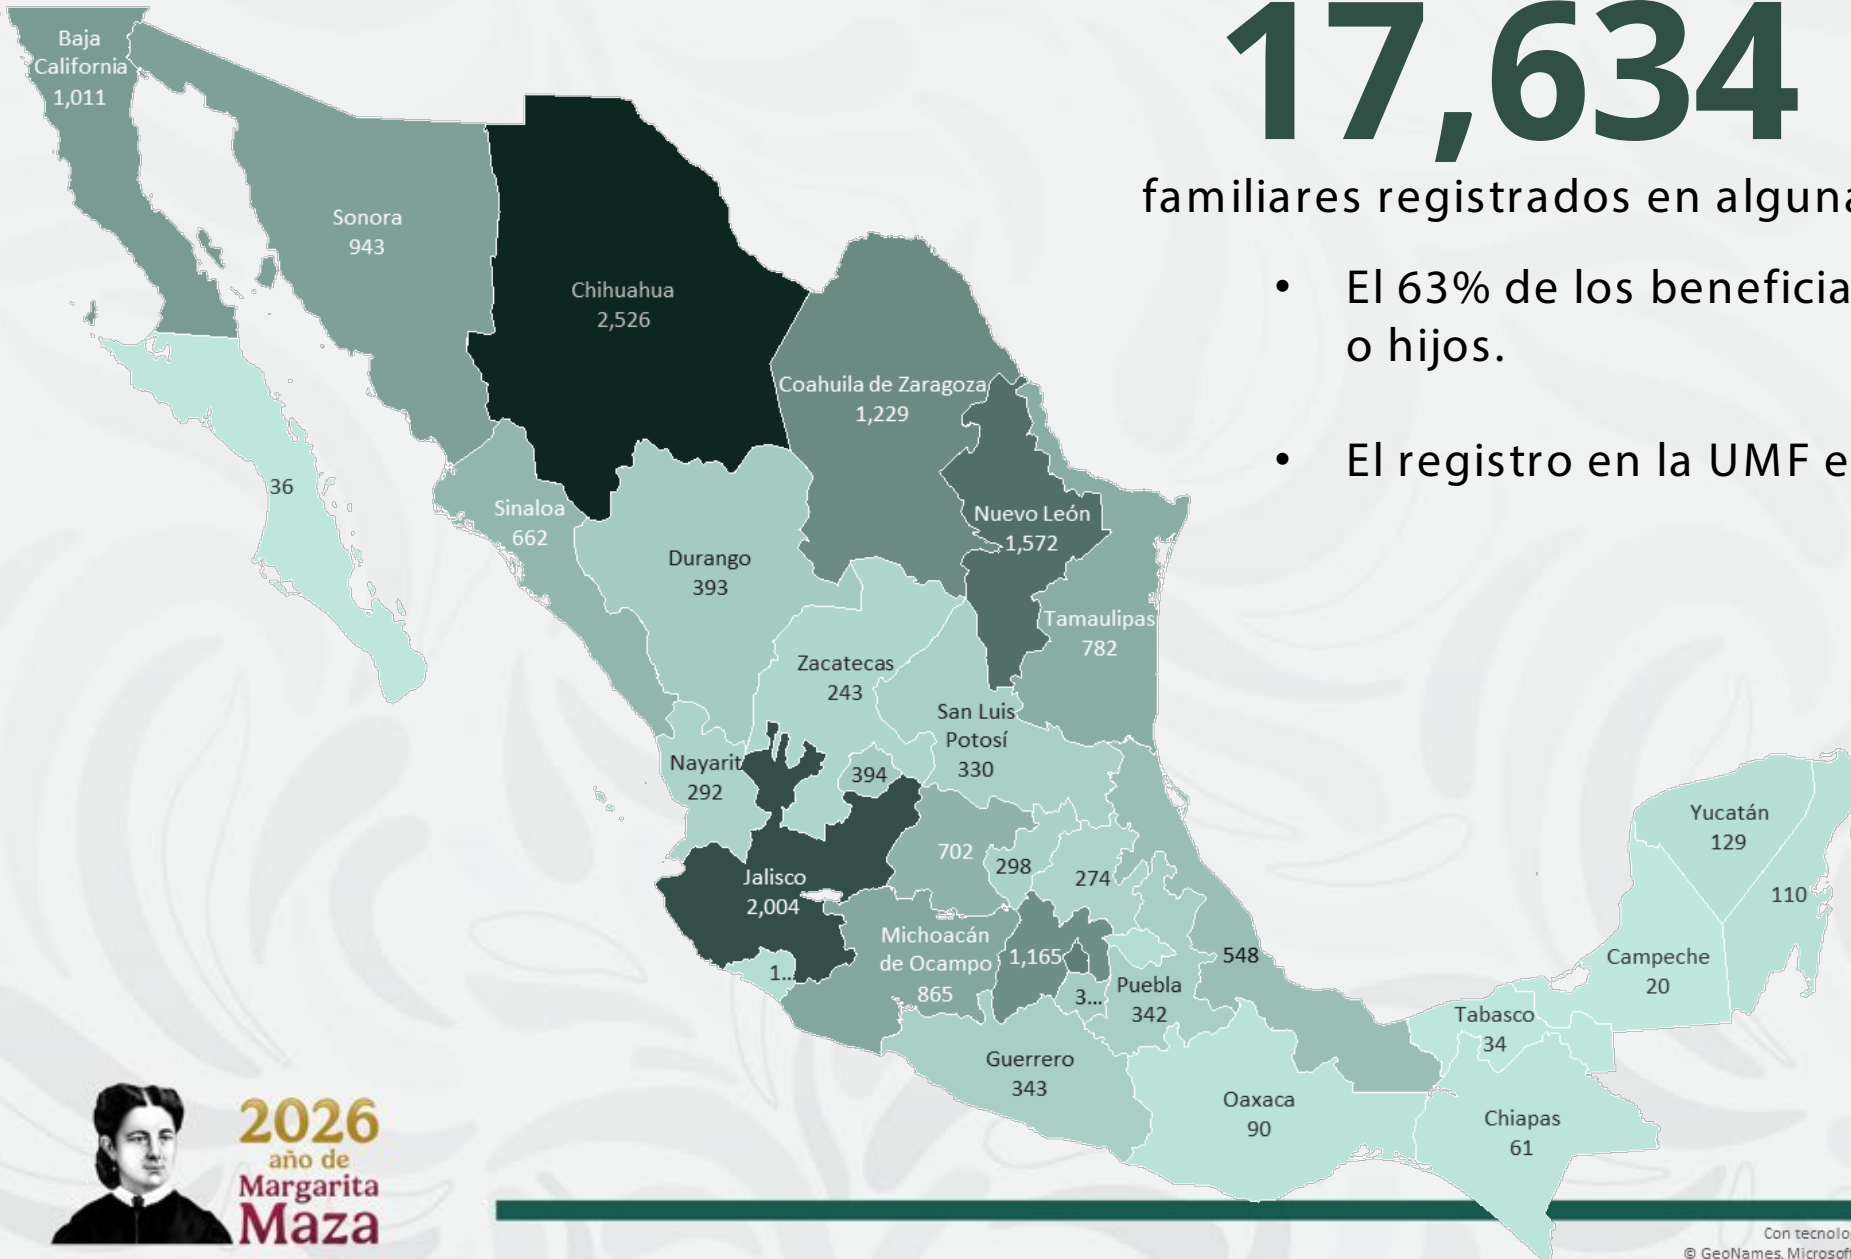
17,634

familiares registrados en alguna

• El 63% de los beneficia o hijos.

• El registro en la UMF e

Baja California 1,011

Sonora 943

Chihuahua 2,526

Coahuila de Zaragoza 1,229

Nuevo León 1,572

Tamaulipas 782

36

Sinaloa 662

Durango 393

Zacatecas 243

San Luis Potosí 330

Nayarit 292

394

Jalisco 2,004

702

298

274

Michoacán de Ocampo 865

1,165

1...

3...

Puebla 342

548

Guerrero 343

Oaxaca 90

Chiapas 61

Tabasco 34

Campeche 20

Yucatán 129

110

2026 año de Margarita Maza

Con tecnolo
© GeoNames, Microsof